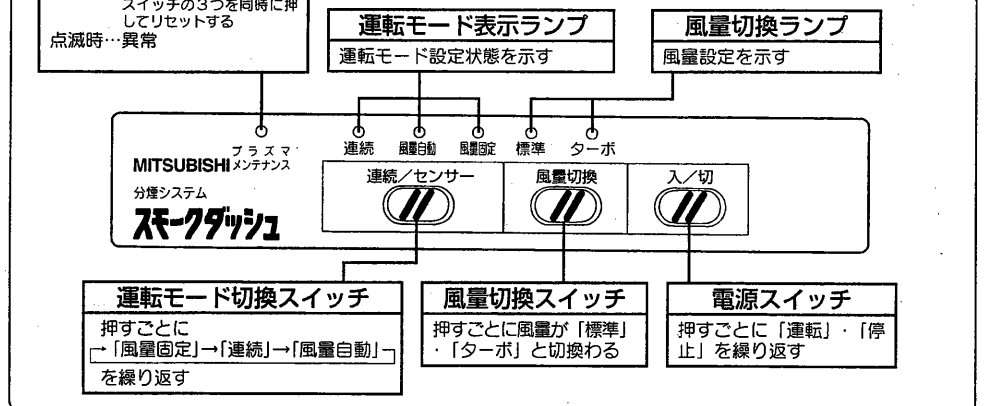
スイッチの３つを同時に押してリセットする
点滅時…異常

運転モード表示ランプ
運転モード設定状態を示す

風量切換ランプ
風量設定を示す

プラズマメンテナンス
MITSUBISHI
分煙システム
スモークダッシュ

連続　風量自動　風量固定　標準　ターボ

連続／センサー
風量切換
入／切

運転モード切換スイッチ
押すごとに
「風量固定」→「連続」→「風量自動」
を繰り返す

風量切換スイッチ
押すごとに風量が「標準」・「ターボ」と切換わる

電源スイッチ
押すごとに「運転」・「停止」を繰り返す